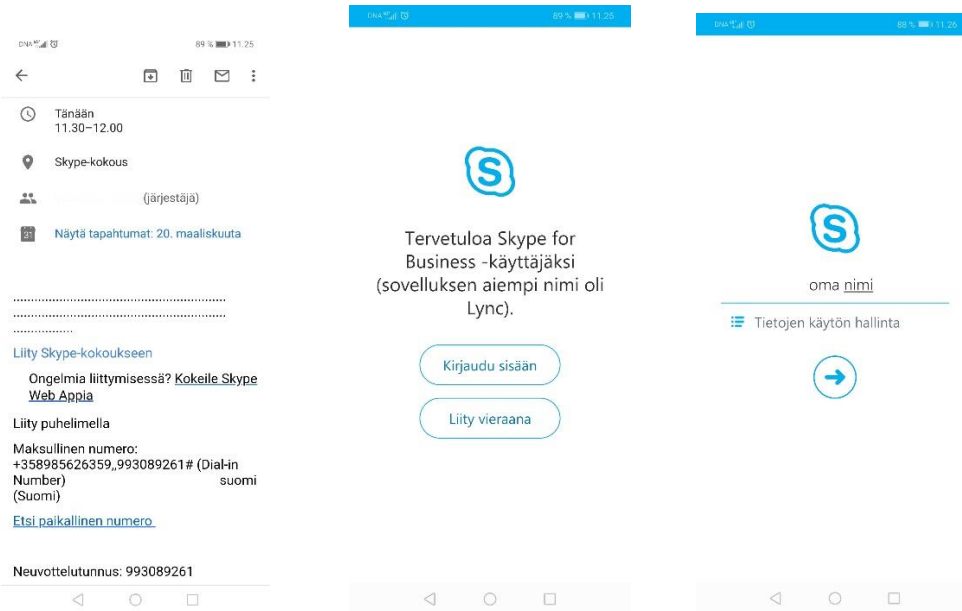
DNA 89 % 11.25

Tänään
11.30–12.00

Skype-kokous

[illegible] (järjestäjä)

Näytä tapahtumat: 20. maaliskuuta

.........................................................................
.........................................................................
................

Liity Skype-kokoukseen

Ongelmia liittymisessä? Kokeile Skype Web Appia

Liity puhelimella

Maksullinen numero: +358985626359,,993089261# (Dial-in Number) suomi (Suomi)

Etsi paikallinen numero

Neuvottelutunnus: 993089261

DNA 89 % 11.25

Tervetuloa Skype for Business -käyttäjäksi (sovelluksen aiempi nimi oli Lync).

Kirjaudu sisään

Liity vieraana

DNA 88 % 11.26

oma nimi

Tietojen käytön hallinta